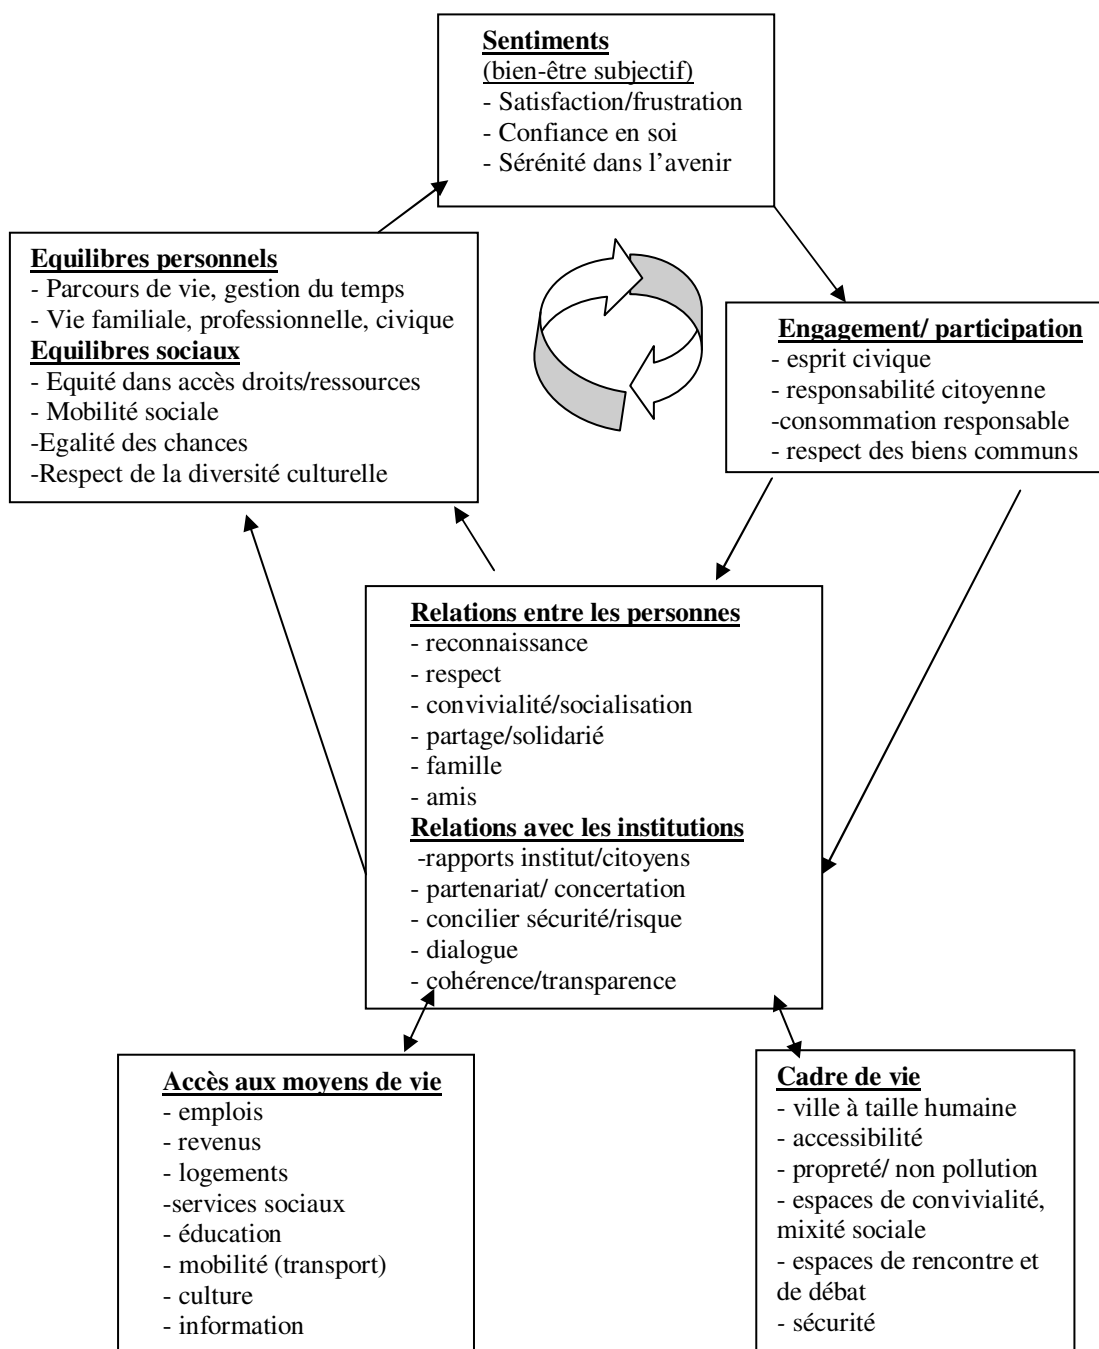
**Sentiments**
(bien-être subjectif)
- Satisfaction/frustration
- Confiance en soi
- Sérénité dans l'avenir

**Equilibres personnels**
- Parcours de vie, gestion du temps
- Vie familiale, professionnelle, civique
**Equilibres sociaux**
- Equité dans accès droits/ressources
- Mobilité sociale
-Egalité des chances
-Respect de la diversité culturelle

**Engagement/ participation**
- esprit civique
- responsabilité citoyenne
-consommation responsable
- respect des biens communs

**Relations entre les personnes**
- reconnaissance
- respect
- convivialité/socialisation
- partage/solidarié
- famille
- amis
**Relations avec les institutions**
-rapports institut/citoyens
- partenariat/ concertation
- concilier sécurité/risque
- dialogue
- cohérence/transparence

**Accès aux moyens de vie**
- emplois
- revenus
- logements
-services sociaux
- éducation
- mobilité (transport)
- culture
- information

**Cadre de vie**
- ville à taille humaine
- accessibilité
- propreté/ non pollution
- espaces de convivialité, mixité sociale
- espaces de rencontre et de débat
- sécurité